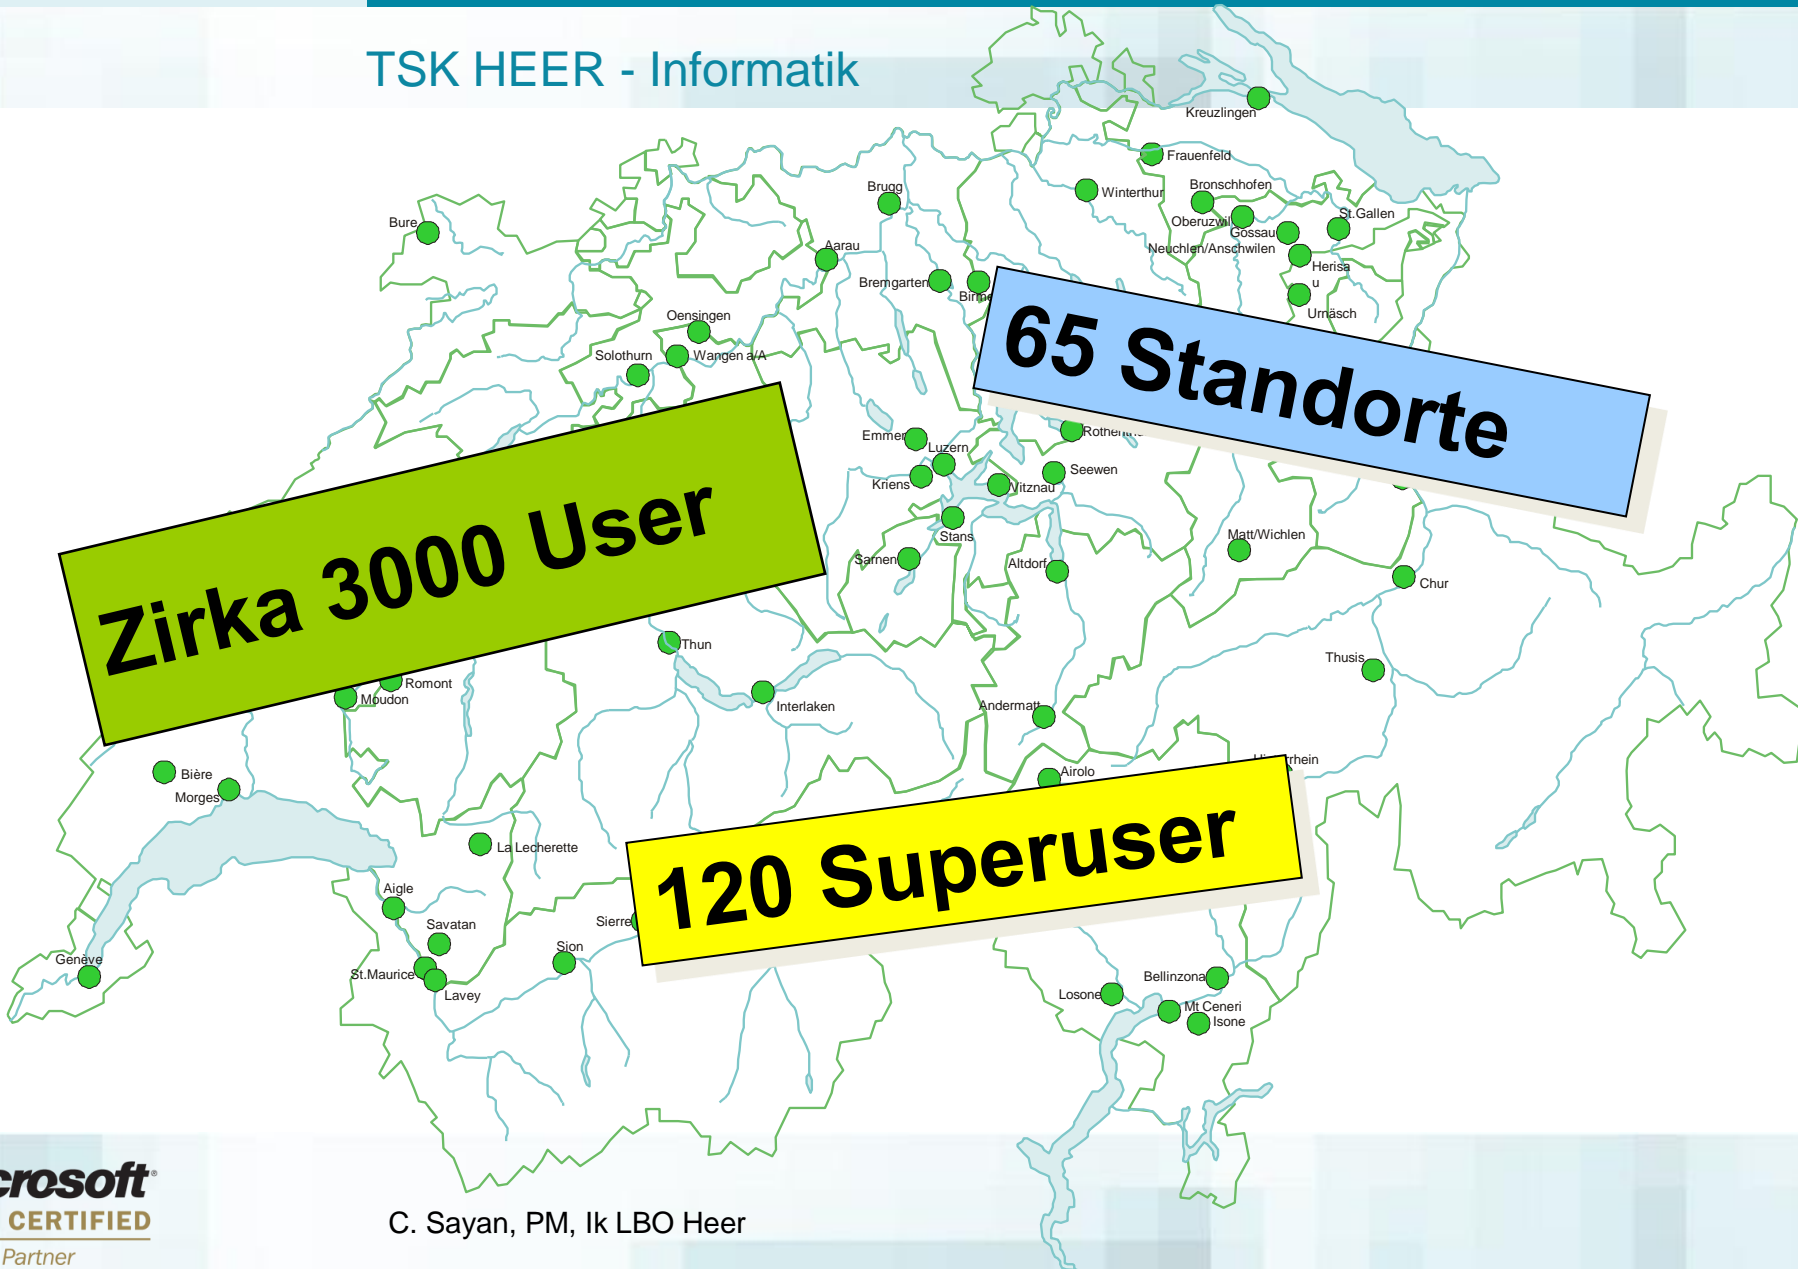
TSK HEER - Informatik

Kreuzlingen
Frauenfeld
Winterthur
Bronschhofen
Oberuzwil
Gossau
St.Gallen
Neuchlen/Anschwilen
Herisa u
Urnäsch
Brugg
Aarau
Bure
Bremgarten
Birme
Oensingen
Solothurn
Wangen a/A
Emmen
Luzern
Kriens
Rothen
Seewen
Vitznau
Stans
Sarnen
Altdorf
Matt/Wichlen
Chur
Thun
Romont
Moudon
Interlaken
Thusis
Andermatt
Airolo
Hinterrhein
Bière
Morges
La Lecherette
Aigle
Savatan
Sierre
Sion
Genève
St.Maurice
Lavey
Losone
Bellinzona
Mt Ceneri
Isone

65 Standorte

Zirka 3000 User

120 Superuser

crosoft
CERTIFIED
Partner

C. Sayan, PM, Ik LBO Heer